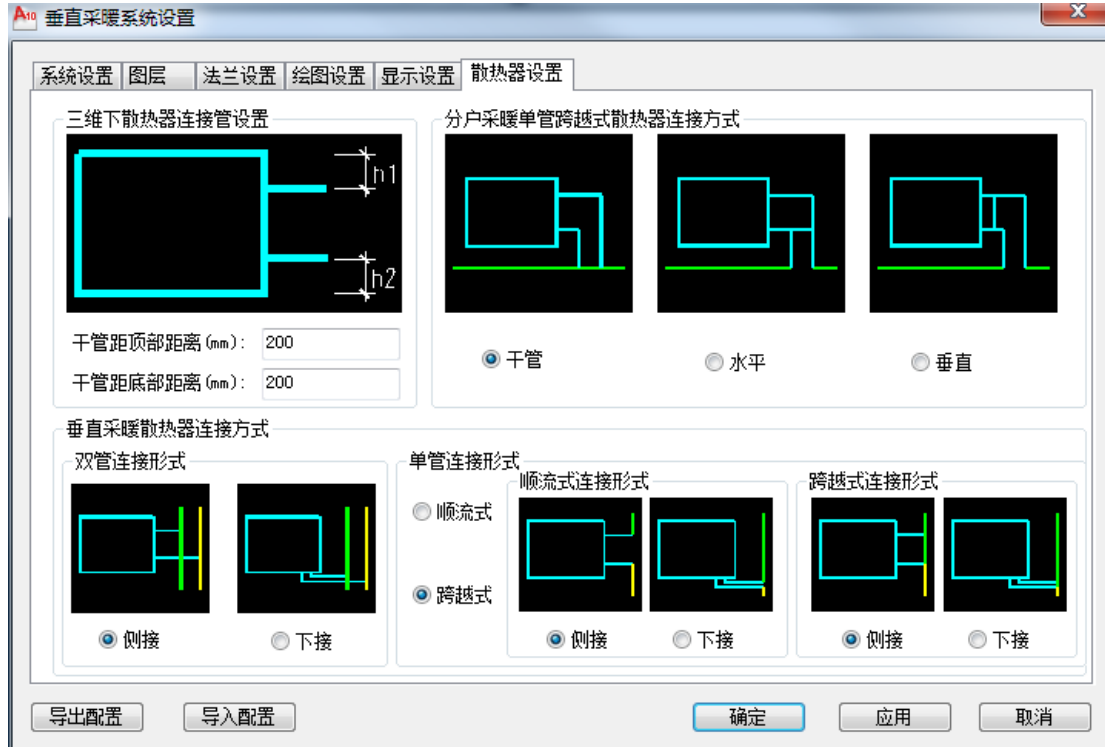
A10 垂直采暖系统设置

X

系统设置 | 图层 | 法兰设置 | 绘图设置 | 显示设置 | 散热器设置

三维下散热器连接管设置

h1

h2

干管距顶部距离(mm): 200

干管距底部距离(mm): 200

分户采暖单管跨越式散热器连接方式

干管

水平

垂直

垂直采暖散热器连接方式

双管连接形式

侧接

下接

单管连接形式

顺流式

跨越式

顺流式连接形式

侧接

下接

跨越式连接形式

侧接

下接

导出配置

导入配置

确定

应用

取消